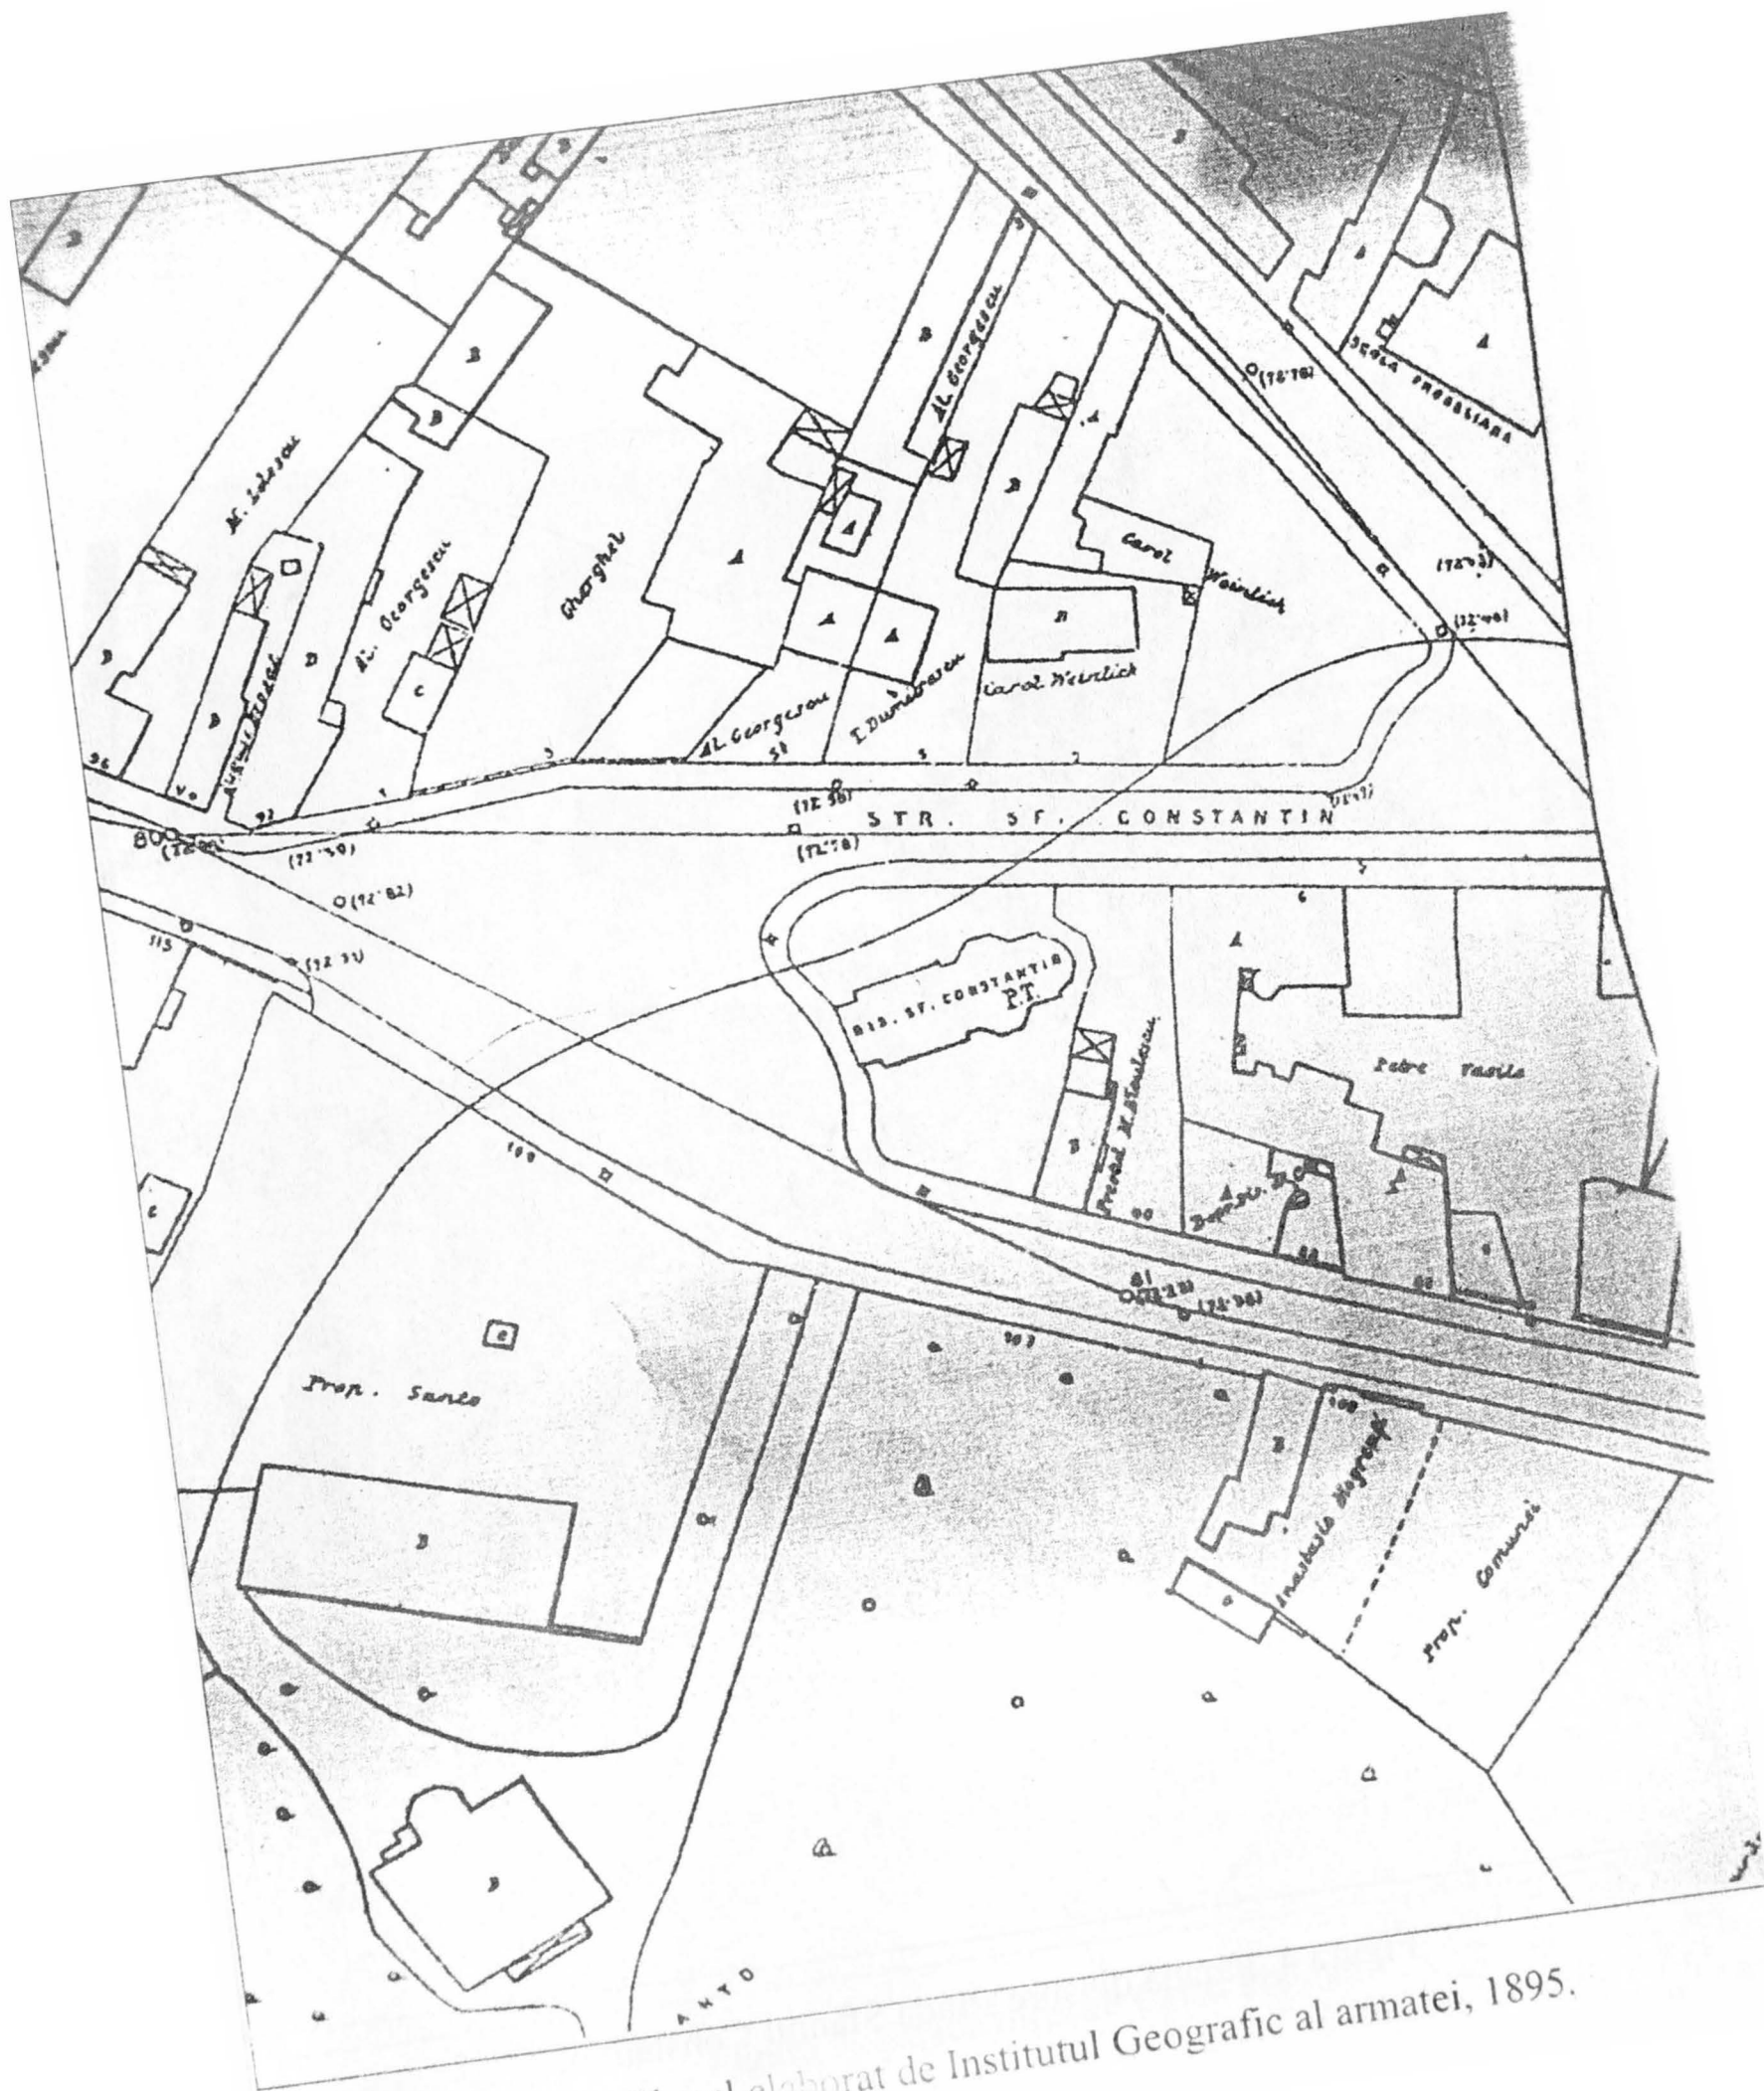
N. Ionescu
Al. Georgescu
Gheorghe
Al. Georgescu
Al. Georgescu
I. Dumitrescu
Carol Weirlich
Carol Weirlich
Scoala Profesionala
(72'78)
(72'73)
(72'40)
STR. SF. CONSTANTIN
(72'30)
(72'38)
(72'78)
(72'82)
(72'31)
(72'47)
BIS. SF. CONSTANTIN
P.T.
Petre Vasile
Prop. Santo
Institutul Geografic
Prop. Comunei
ANTO
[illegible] elaborat de Institutul Geografic al armatei, 1895.